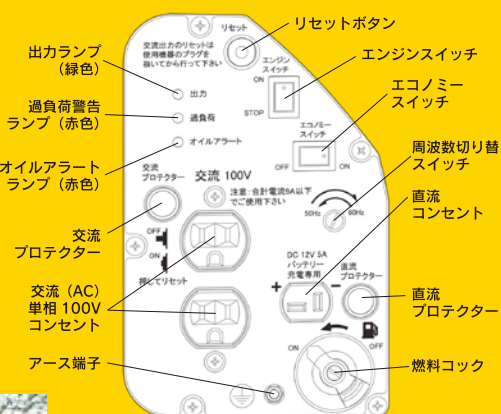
リセットボタン
エンジンスイッチ
エコノミースイッチ
周波数切り替えスイッチ
直流コンセント
直流プロテクター
燃料コック
出力ランプ（緑色）
過負荷警告ランプ（赤色）
オイルアラートランプ（赤色）
交流プロテクター
交流（AC）単相 100V コンセント
アース端子

交流出力のリセットは使用機器のプラグを抜いてから行って下さい
リセット
エンジンスイッチ
ON
STOP
出力
過負荷
オイルアラート
エコノミースイッチ
OFF
ON
交流プロテクター
交流 100V
注意：合計電流9A以下でご使用下さい
50Hz
60Hz
OFF
ON
押してリセット
DC 12V 5A バッテリー充電専用
直流プロテクター
+
−
ON
OFF